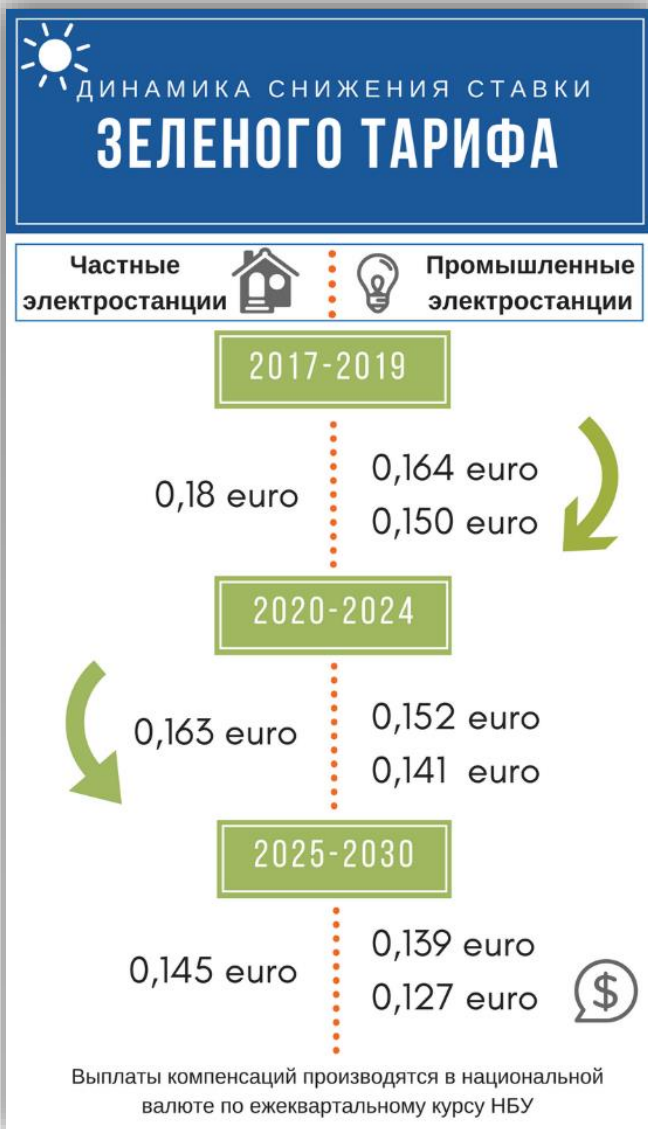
ДИНАМИКА СНИЖЕНИЯ СТАВКИ
ЗЕЛЕНОГО ТАРИФА

Частные электростанции

Промышленные электростанции

2017-2019

0,18 euro

0,164 euro
0,150 euro

2020-2024

0,163 euro

0,152 euro
0,141 euro

2025-2030

0,145 euro

0,139 euro
0,127 euro

$

Выплаты компенсаций производятся в национальной валюте по ежеквартальному курсу НБУ